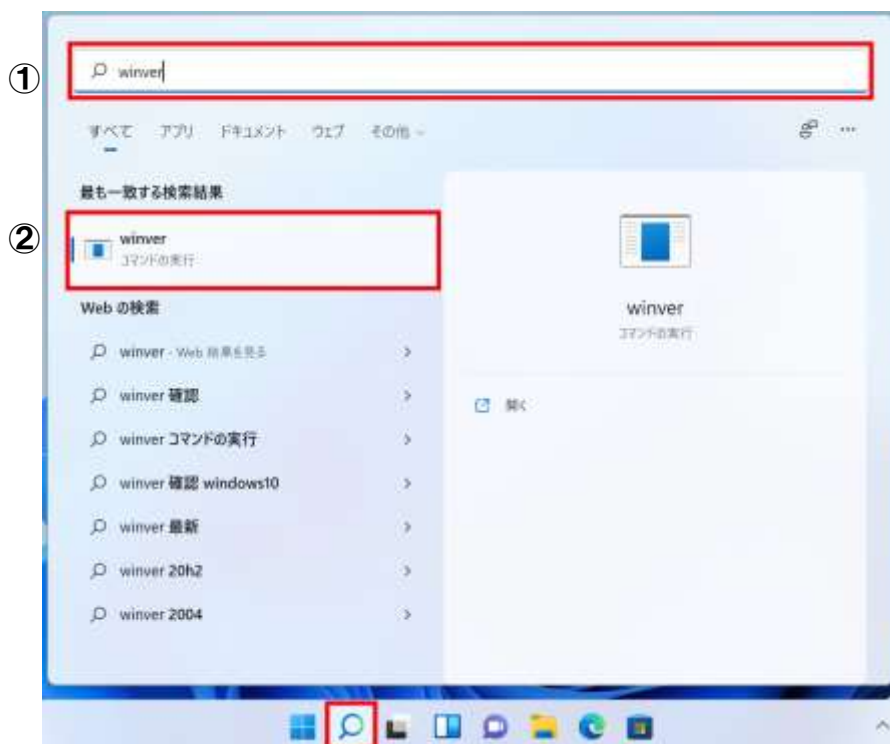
①
winver

すべて アプリ ドキュメント ウェブ その他

最も一致する検索結果

②
winver
コマンドの実行

Web の検索

winver - Web 結果を見る

winver 確認

winver コマンドの実行

winver 確認 windows10

winver 最新

winver 20h2

winver 2004

winver
コマンドの実行

開く